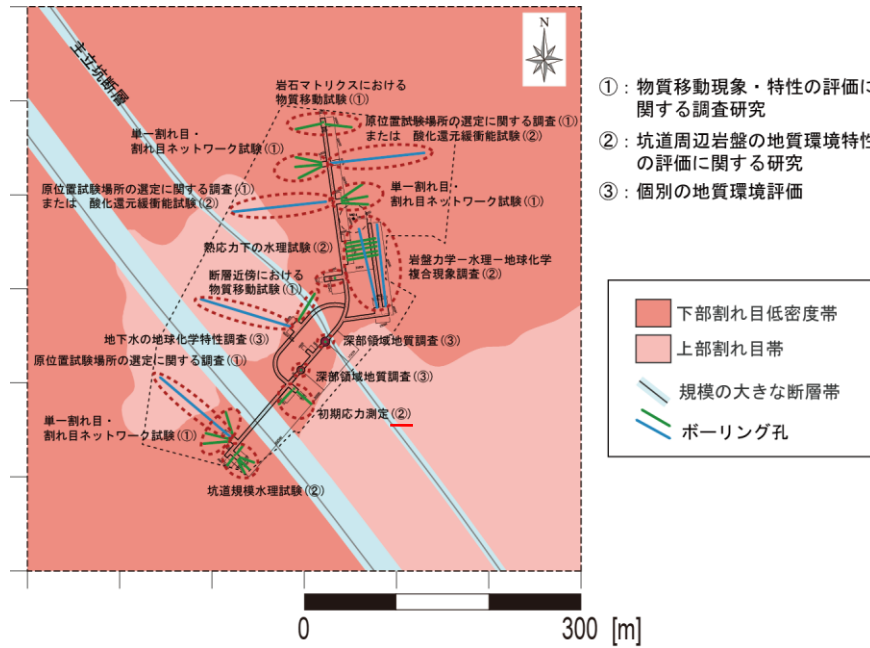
主立坑断層

N

岩石マトリクスにおける物質移動試験（①）

原位置試験場所の選定に関する調査（①）または 酸化還元緩衝能試験（②）

単一割れ目・割れ目ネットワーク試験（①）

原位置試験場所の選定に関する調査（①）または 酸化還元緩衝能試験（②）

単一割れ目・割れ目ネットワーク試験（①）

熱応力下の水理試験（②）

岩盤力学－水理－地球化学複合現象調査（②）

断層近傍における物質移動試験（①）

地下水の地球化学特性調査（③）

深部領域地質調査（③）

原位置試験場所の選定に関する調査（①）

深部領域地質調査（③）

初期応力測定（②）

単一割れ目・割れ目ネットワーク試験（①）

坑道規模水理試験（②）

0 300 [m]

①：物質移動現象・特性の評価に関する調査研究

②：坑道周辺岩盤の地質環境特性の評価に関する研究

③：個別の地質環境評価

下部割れ目低密度帯

上部割れ目帯

規模の大きな断層帯

ボーリング孔